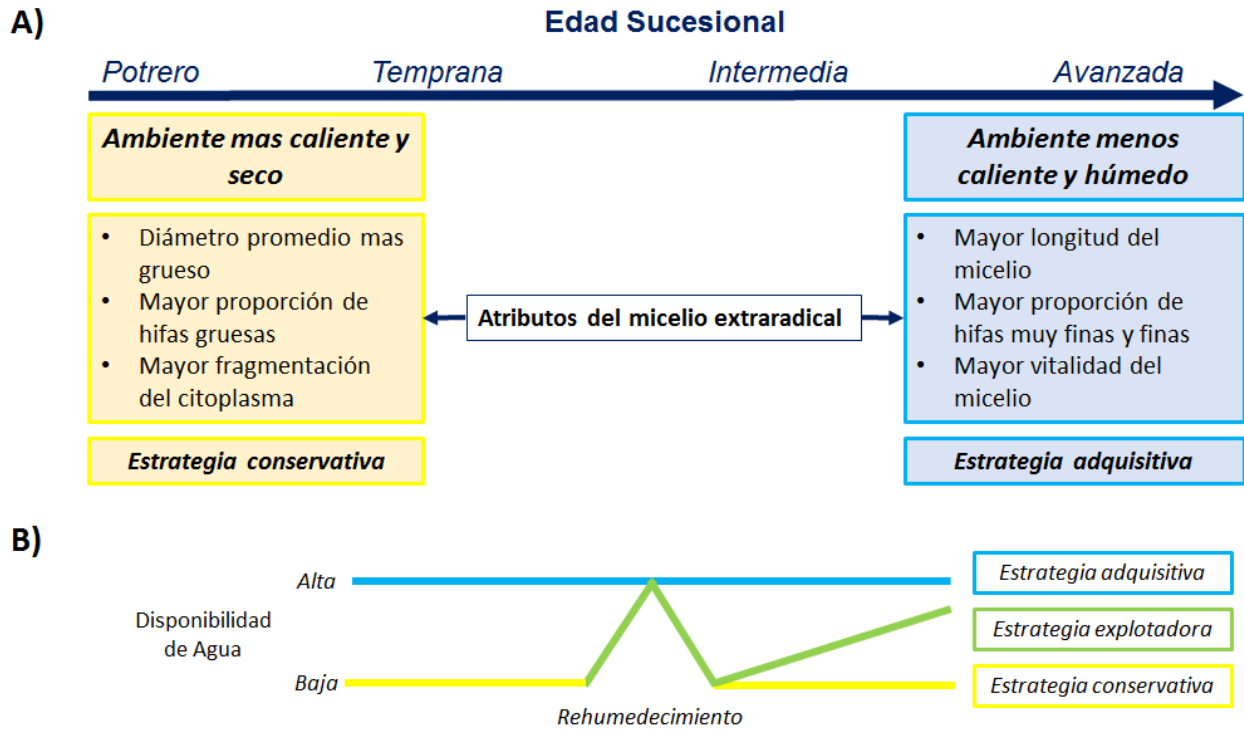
A)

Edad Sucesional

Potrero Temprana Intermedia Avanzada

Ambiente mas caliente y seco

Ambiente menos caliente y húmedo

- Diámetro promedio mas grueso
- Mayor proporción de hifas gruesas
- Mayor fragmentación del citoplasma

Atributos del micelio extraradical

- Mayor longitud del micelio
- Mayor proporción de hifas muy finas y finas
- Mayor vitalidad del micelio

Estrategia conservativa

Estrategia adquisitiva

B)

Alta

Disponibilidad de Agua

Baja

Rehumedecimiento

Estrategia adquisitiva

Estrategia explotadora

Estrategia conservativa